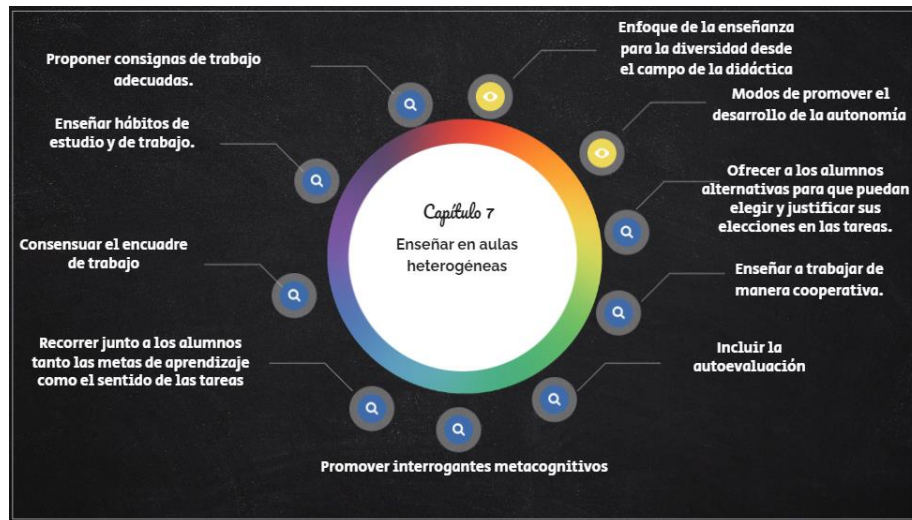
Capítulo 7

Enseñar en aulas heterogéneas

Enfoque de la enseñanza para la diversidad desde el campo de la didáctica

Modos de promover el desarrollo de la autonomía

Ofrecer a los alumnos alternativas para que puedan elegir y justificar sus elecciones en las tareas.

Enseñar a trabajar de manera cooperativa.

Incluir la autoevaluación

Promover interrogantes metacognitivos

Recorrer junto a los alumnos tanto las metas de aprendizaje como el sentido de las tareas

Consensuar el encuadre de trabajo

Enseñar hábitos de estudio y de trabajo.

Proponer consignas de trabajo adecuadas.